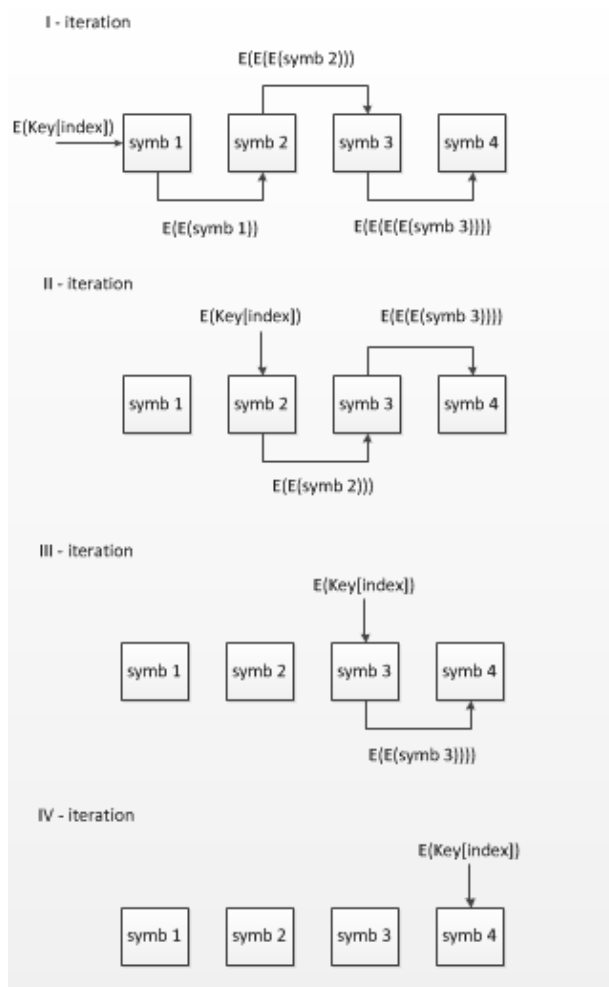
I - iteration

E(E(E(symb 2)))

E(Key[index])

symb 1

symb 2

symb 3

symb 4

E(E(symb 1))

E(E(E(E(symb 3))))

II - iteration

E(Key[index])

E(E(E(symb 3))))

symb 1

symb 2

symb 3

symb 4

E(E(symb 2)))

III - iteration

E(Key[index])

symb 1

symb 2

symb 3

symb 4

E(E(symb 3))))

IV - iteration

E(Key[index])

symb 1

symb 2

symb 3

symb 4